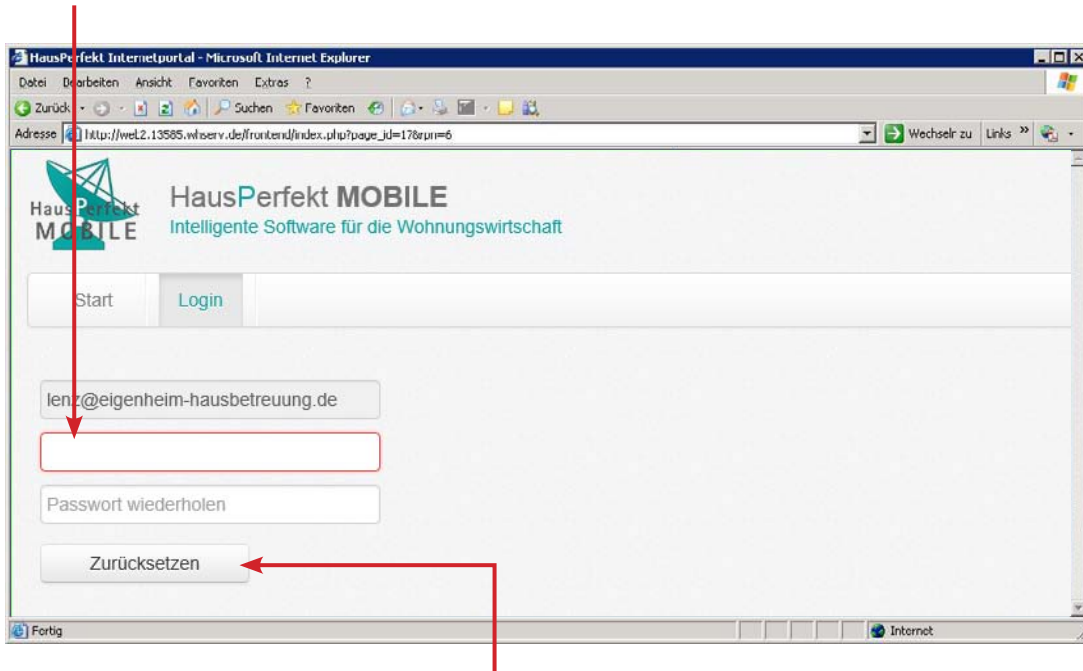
HausPerfekt Internetportal - Microsoft Internet Explorer

Datei Bearbeiten Ansicht Favoriten Extras ?

Zurück Suchen Favoriten

Adresse http://wel2.13585.whserv.de/frontend/index.php?page_id=17&rpn=6 Wechseln zu Links »

HausPerfekt MOBILE

HausPerfekt MOBILE
Intelligente Software für die Wohnungswirtschaft

Start Login

lenz@eigenheim-hausbetreuung.de

Passwort wiederholen

Zurücksetzen

Fertig Internet